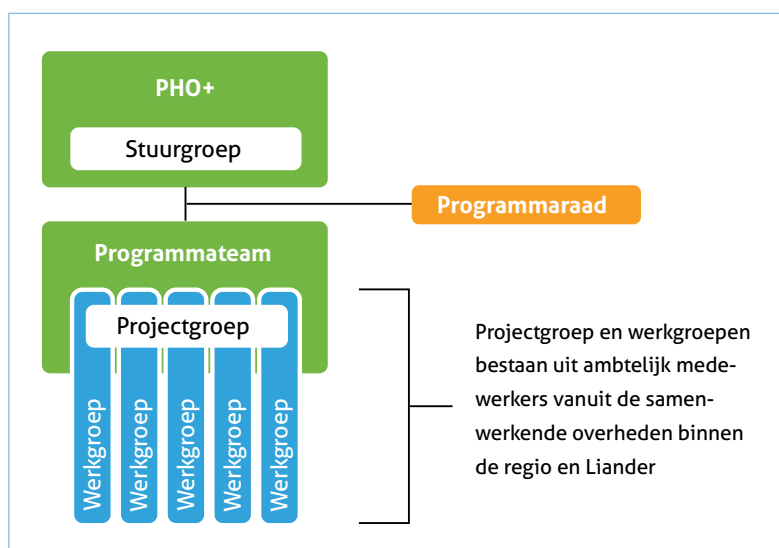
PHO+

Stuurgroep

Programmaraad

Programmateam

Projectgroep

Werkgroep

Werkgroep

Werkgroep

Werkgroep

Werkgroep

Projectgroep en werkgroepen bestaan uit ambtelijk medewerkers vanuit de samenwerkende overheden binnen de regio en Liander